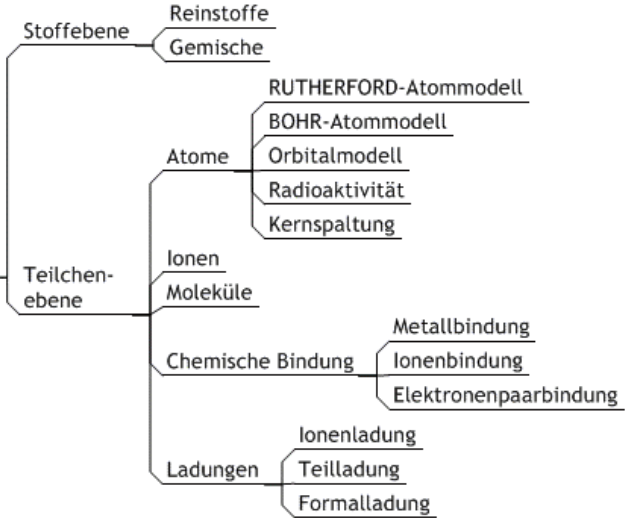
Stoffebene
Reinstoffe
Gemische

Teilchenebene
Atome
RUTHERFORD-Atommodell
BOHR-Atommodell
Orbitalmodell
Radioaktivität
Kernspaltung
Ionen
Moleküle
Chemische Bindung
Metallbindung
Ionenbindung
Elektronenpaarbindung
Ladungen
Ionenladung
Teilladung
Formalladung